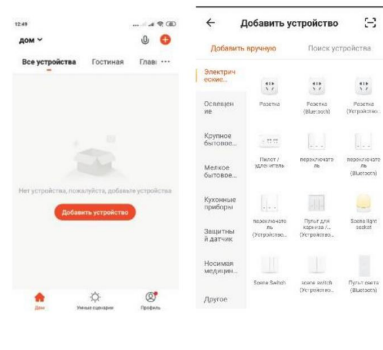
12:49

дом

Все устройства Гостиная Главн ···

Нет устройства, пожалуйста, добавьте устройства

Добавить устройство

Дом Умные сценарии Профиль

Добавить устройство

Добавить вручную Поиск устройства

Электрич еские...

Освещен ие

Крупное бытовое...

Мелкое бытовое...

Кухонные приборы

Защитны й датчик

Носимая медицин...

Другое

Розетка

Розетка (Bluetooth)

Розетка (Устройство...

Пилот / удлинитель

Переключатель

Переключатель (Bluetooth)

Переключатель (Устройство...

Пульт для карниза /... (Устройство...

Smart light socket

Scene Switch

scene switch (Устройство...

Пульт ДУ (Bluetooth)